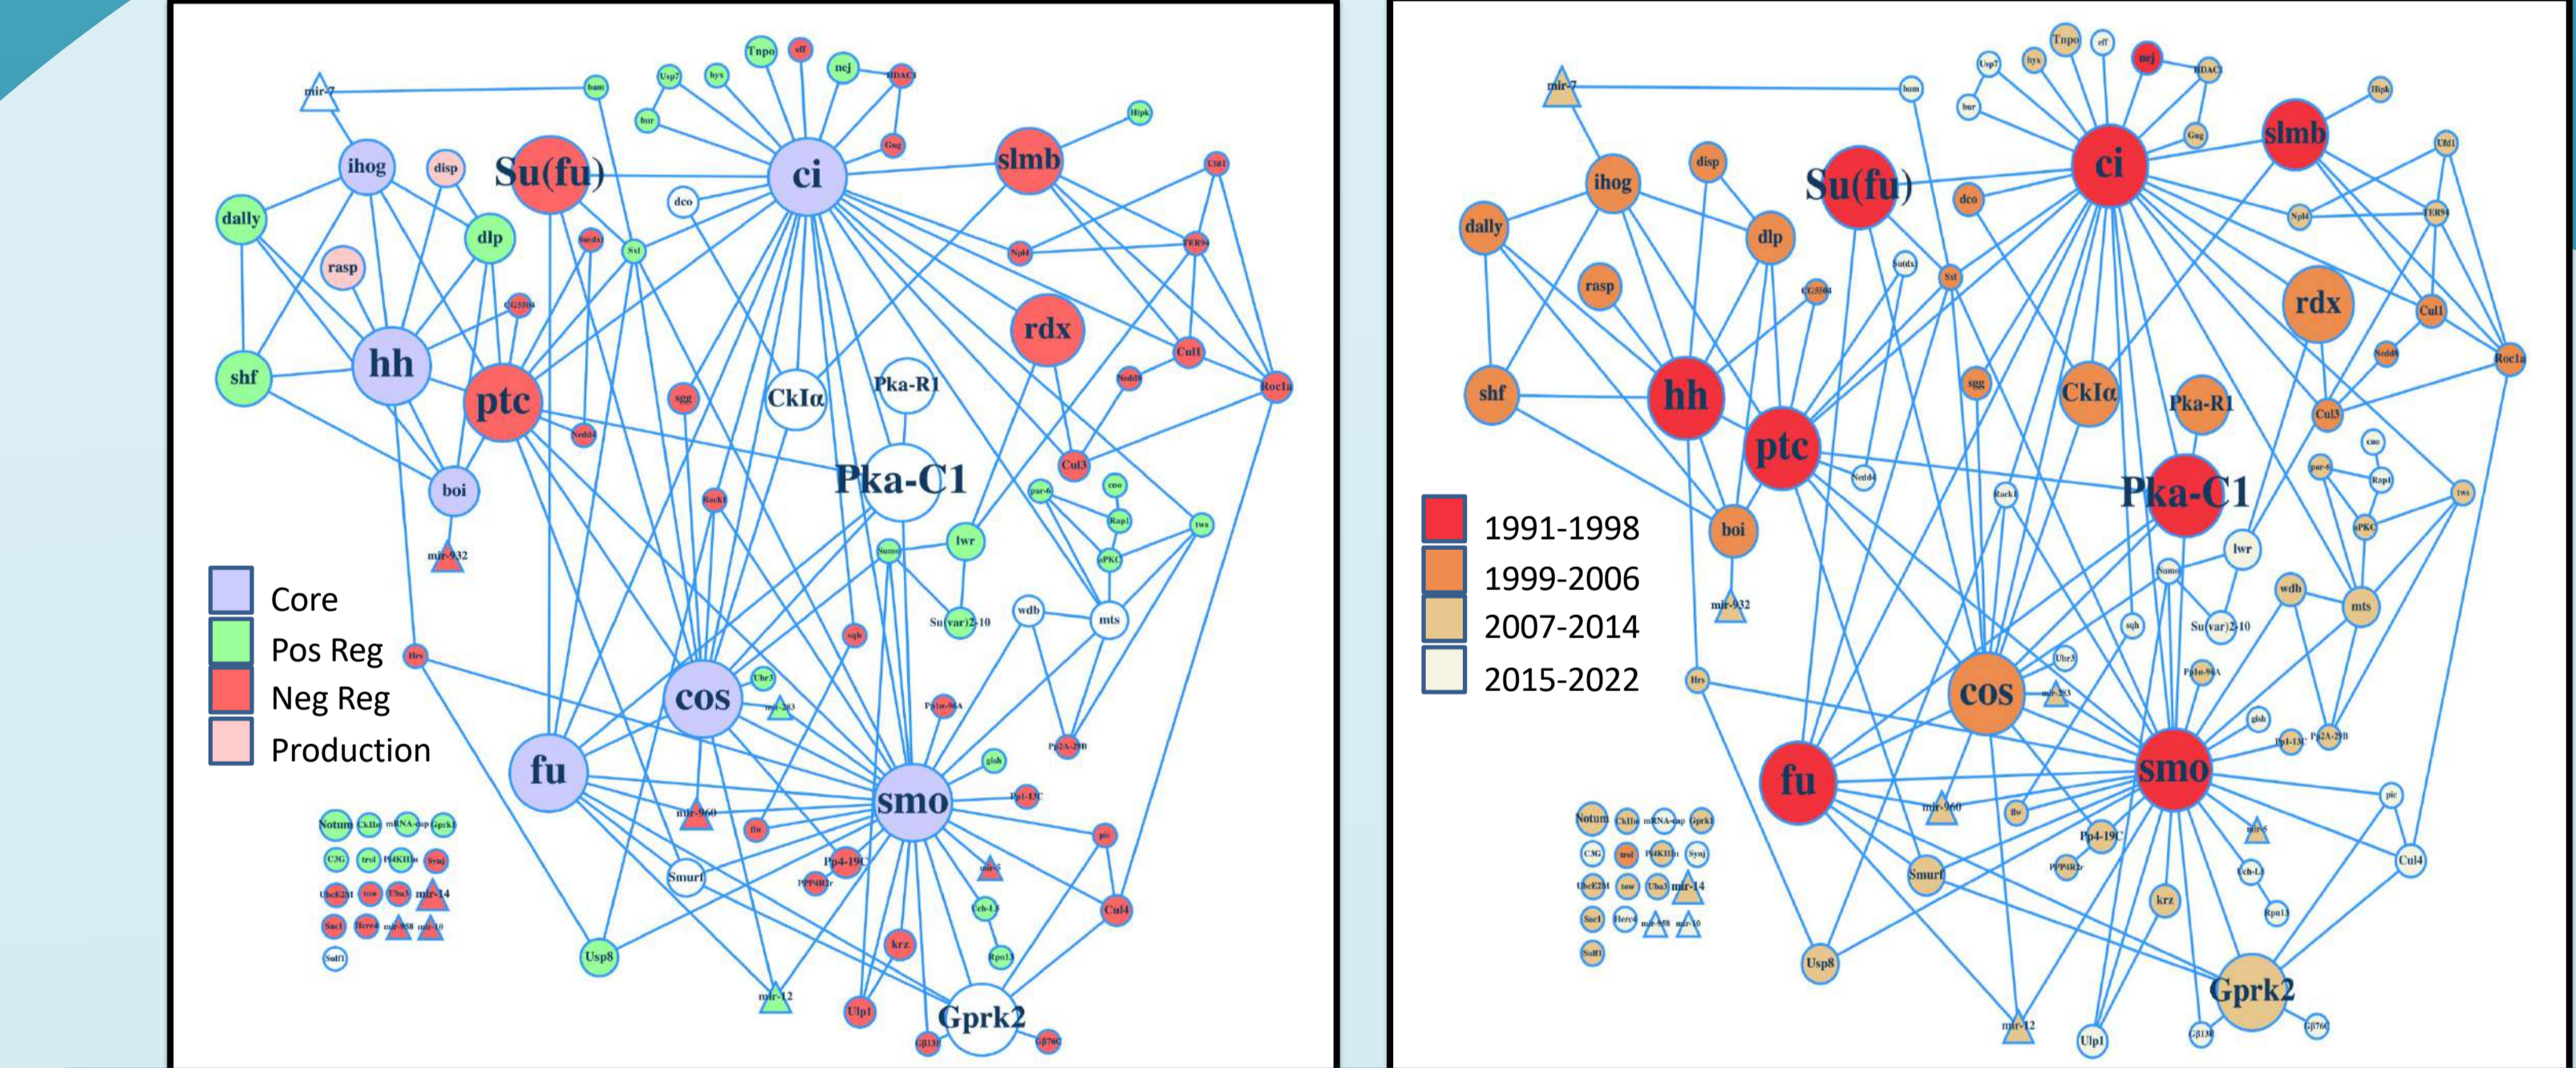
mir-7
bam
Tnpo
eff
nej
HDAC1
Usp7
hyx
bur
Gug
Hipk
ihog
disp
Su(fu)
ci
slmb
Uf d1
dally
dlp
dco
Sudx
Sxl
Npl4
TER94
rasp
CG5504
rdx
shf
hh
ptc
CkIα
Pka-R1
Cul1
Nedd4
Roc1a
sgg
Nedd4
Cul3
Pka-C1
boi
Rack1
par-6
cno
Rap1
tws
aPKC
mir-932
Sumo
lwr
Core
Pos Reg
Neg Reg
Production
wdb
Su(var)2-10
mts
sqh
Hrs
Ubr3
cos
mir-283
Pp1α-96A
Pp2A-29B
fu
gish
smo
Pp1-13C
mir-960
flw
pic
Notum
CkIIα
mRNA-cap
Gprk1
Pp4-19C
C3G
trol
PI4KIIIα
Synj
PPP4R2r
Smurf
mir-5
UbcE2M
tow
Uba3
mir-14
Cdc-L5
Cul4
Sac1
Herc4
mir-958
mir-10
krz
Rpn13
Sulf1
Usp8
mir-12
Ulp1
Gprk2
Gβ13f
Gβ76C

mir-7
bam
Tnpo
eff
nej
HDAC1
Usp7
hyx
bur
Gug
Hipk
slmb
Uf d1
ihog
disp
Su(fu)
ci
dally
dco
Npl4
TER94
dlp
Sudx
Sxl
rasp
CG5504
rdx
Cul1
Nedd4
Roc1a
shf
hh
sgg
CkIα
Pka-R1
Cul3
ptc
cno
Nedd4
par-6
Rap1
Rack1
1991-1998
1999-2006
2007-2014
2015-2022
Pka-C1
tws
boi
aPKC
lwr
Sumo
wdb
mts
mir-932
sqh
Su(var)2-10
Hrs
Ubr3
Pp1α-96A
cos
mir-283
gish
Pp1-13C
Pp2A-29B
smo
pic
fu
mir-960
flw
Notum
CkIIα
mRNA-cap
Gprk1
Pp4-19C
mir-5
C3G
trol
PI4KIIIα
Synj
PPP4R2r
Cul4
UbcE2M
tow
Uba3
mir-14
Smurf
Cdc-L5
Sac1
Herc4
mir-958
mir-10
krz
Rpn13
Sulf1
Usp8
Gprk2
mir-12
Ulp1
Gβ13f
Gβ76C